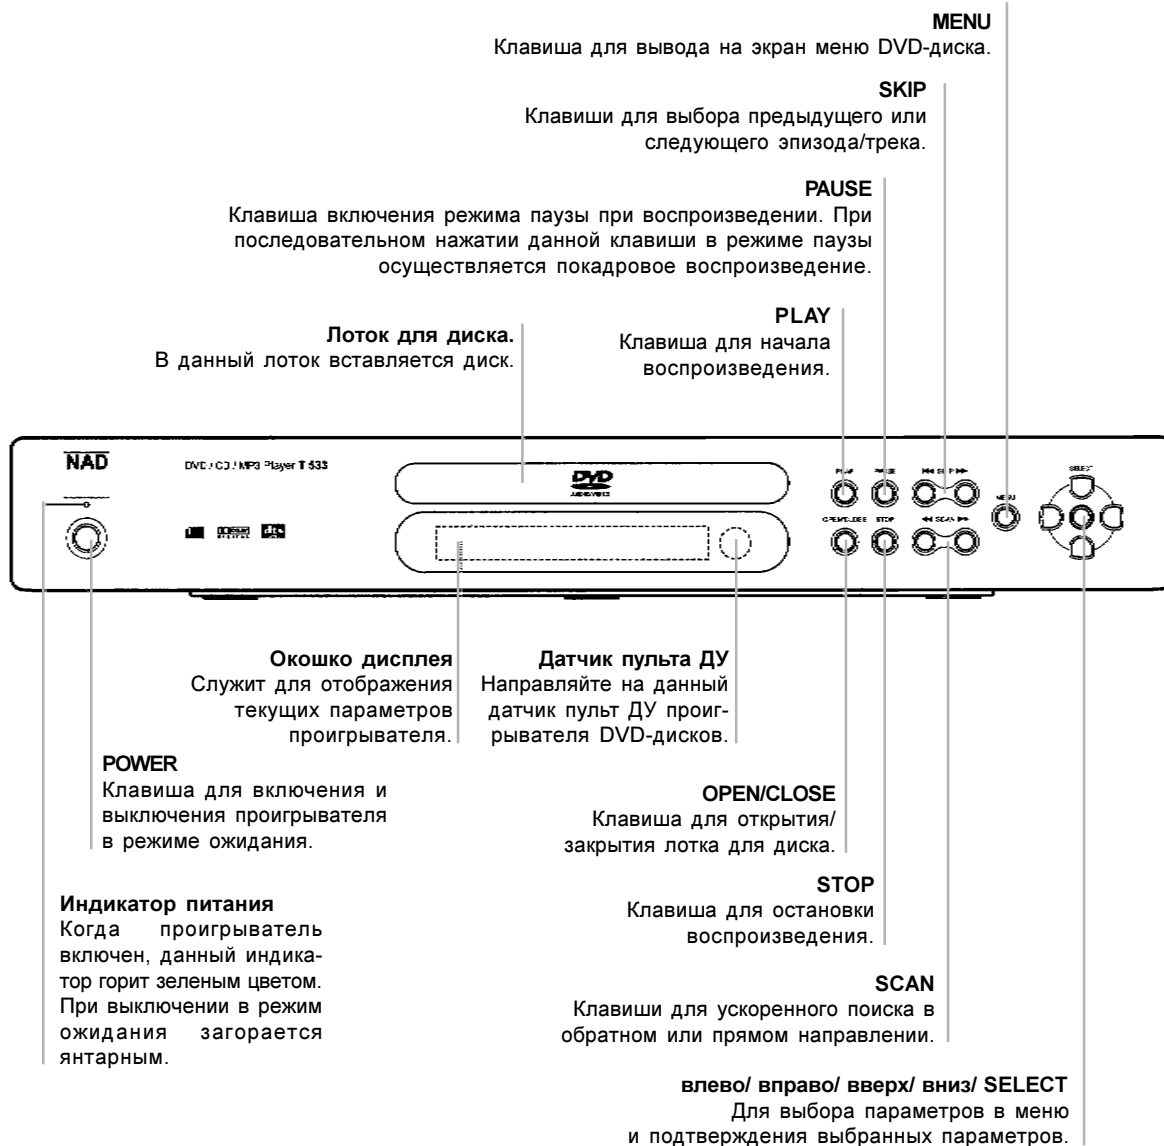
MENU
Клавиша для вывода на экран меню DVD-диска.

SKIP
Клавиши для выбора предыдущего или следующего эпизода/трека.

PAUSE
Клавиша включения режима паузы при воспроизведении. При последовательном нажатии данной клавиши в режиме паузы осуществляется покадровое воспроизведение.

PLAY
Клавиша для начала воспроизведения.

Лоток для диска.
В данный лоток вставляется диск.

NAD
DVD / CD / MP3 Player T 533
DVD
PLAY PAUSE SKIP MENU SELECT
OPEN/CLOSE STOP SCAN

Окошко дисплея
Служит для отображения текущих параметров проигрывателя.

Датчик пульта ДУ
Направляйте на данный датчик пульт ДУ проигрывателя DVD-дисков.

POWER
Клавиша для включения и выключения проигрывателя в режиме ожидания.

OPEN/CLOSE
Клавиша для открытия/ закрытия лотка для диска.

STOP
Клавиша для остановки воспроизведения.

Индикатор питания
Когда проигрыватель включен, данный индикатор горит зеленым цветом. При выключении в режим ожидания загорается янтарным.

SCAN
Клавиши для ускоренного поиска в обратном или прямом направлении.

влево/ вправо/ вверх/ вниз/ SELECT
Для выбора параметров в меню и подтверждения выбранных параметров.